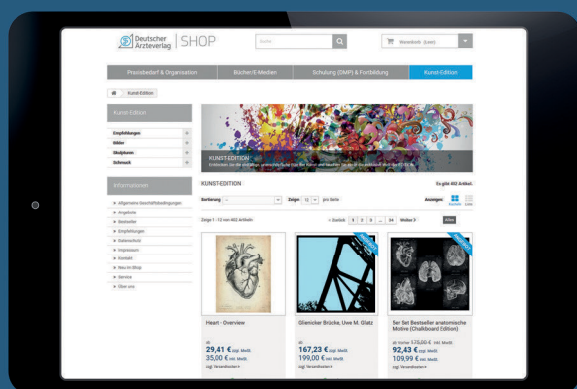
Deutscher Ärzteverlag | SHOP

Suche

Warenkorb (Leer)

Praxisbedarf & Organisation | Bücher/E-Medien | Schulung (DMP) & Fortbildung | Kunst-Edition

Kunst-Edition

Kunst-Edition

Empfehlungen
Bilder
Skulpturen
Schmuck

Informationen

Allgemeine Geschäftsbedingungen
Angebote
Bestseller
Empfehlungen
Datenschutz
Impressum
Kontakt
Neu im Shop
Service
Über uns

KUNST-EDITION
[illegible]

KUNST-EDITION

Es gibt 402 Artikel.

Sortierung | Zeige 12 pro Seite | Anzeigen: Kachel Liste

Zeige 1 - 12 von 402 Artikeln

< Zurück 1 2 3 ... 34 Weiter > Alles

Heart - Overview
ab
29,41 € inkl. MwSt.
35,00 € inkl. MwSt.
zzgl. Versandkosten

Glienicker Brücke, Uwe M. Glatz
ab
167,23 € zzgl. MwSt.
199,00 € inkl. MwSt.
zzgl. Versandkosten

5er Set Bestseller anatomische Motive (Chalkboard Edition)
ab Vorher 170,00 € inkl. MwSt.
92,43 € zzgl. MwSt.
109,99 € inkl. MwSt.
zzgl. Versandkosten